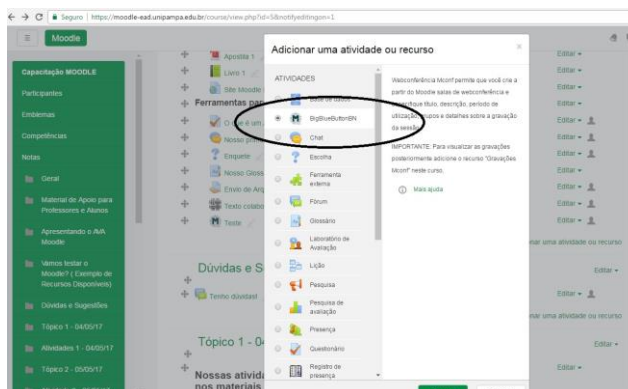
Seguro | https://moodle-ead.unipampa.edu.br/course/view.php?id=58&notifyeditingon=1

Moodle

Capacitação MOODLE
Participantes
Emblemas
Competências
Notas
Geral
Material de Apoio para Professores e Alunos
Apresentando o AVA Moodle
Vamos testar o Moodle? ( Exemplo de Recursos Disponíveis)
Dúvidas e Sugestões
Tópico 1 - 04/05/17
Atividades 1 - 04/05/17
Tópico 2 - 05/05/17

Apostila 1
Livro 1
Site Moodle
Ferramentas par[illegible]
O que é um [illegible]
Nosso prim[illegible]
Enquete
Nosso Gloss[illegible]
Envio de Arq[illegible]
Texto colabo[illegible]
Texto

Dúvidas e S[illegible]
Tenho dúvidas!

Tópico 1 - 0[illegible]
Nossas ativida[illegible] nos materiais

Adicionar uma atividade ou recurso

ATIVIDADES
Base de dados
BigBlueButtonBN
Chat
Escolha
Ferramenta externa
Fórum
Glossário
Laboratório de Avaliação
Lição
Pesquisa
Pesquisa de avaliação
Presença
Questionário
Registro de presença

Webconferência Mconf permite que você crie a partir do Moodle salas de webconferência e configure título, descrição, período de utilização, grupos e detalhes sobre a gravação da sessão.

IMPORTANTE: Para visualizar as gravações posteriormente adicione o recurso "Gravações Mconf" neste curso.

Mais ajuda

Editar
Editar
Editar
Editar
Editar
Editar
Editar
Editar
Editar
Editar
nar uma atividade ou recurso
Editar
Editar
nar uma atividade ou recurso
Editar
Editar